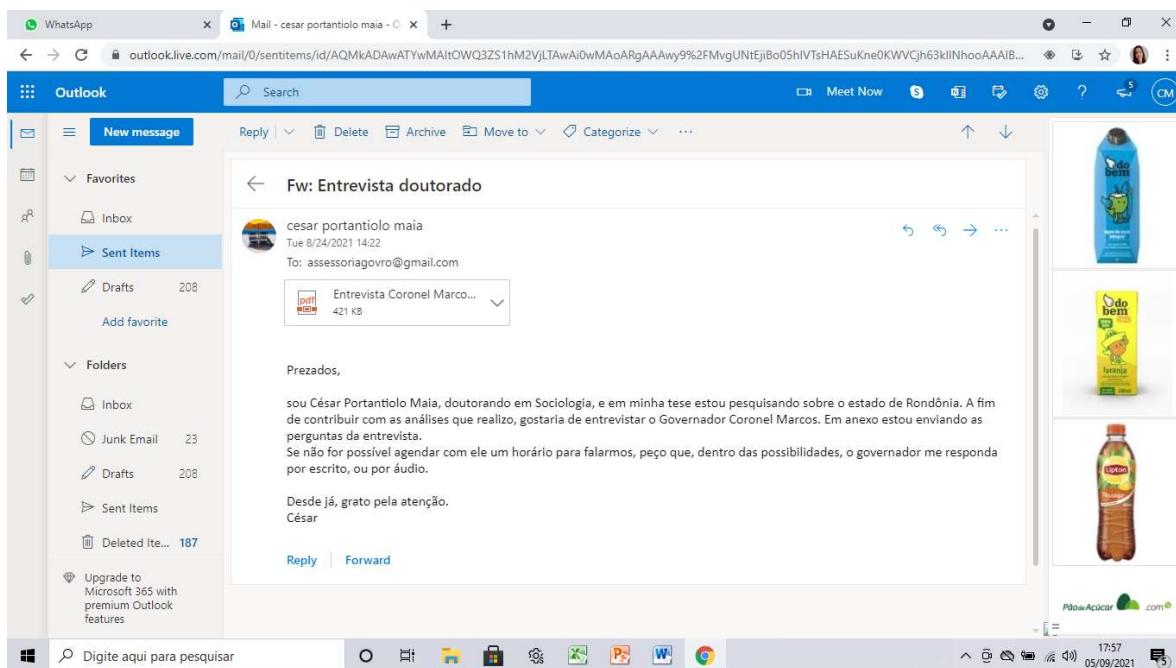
WhatsApp
Mail - cesar portantiolo maia - O
outlook.live.com/mail/0/sentitems/id/AQMkADAwATYwMAItOWQ3ZS1hM2VjLTAwAi0wMAoARgAAAwy9%2FMvgUNtEjiBo05hIVTsHAESuKne0KWVCjh63kIINhooAAAIB...

Outlook
Search
Meet Now
CM

New message
Reply
Delete
Archive
Move to
Categorize
...

Favorites
Inbox
Sent Items
Drafts 208
Add favorite

Folders
Inbox
Junk Email 23
Drafts 208
Sent Items
Deleted Ite... 187
Upgrade to Microsoft 365 with premium Outlook features

Fw: Entrevista doutorado

cesar portantiolo maia
Tue 8/24/2021 14:22
To: assessoriagovro@gmail.com

Entrevista Coronel Marco...
421 KB

Prezados,

sou César Portantiolo Maia, doutorando em Sociologia, e em minha tese estou pesquisando sobre o estado de Rondônia. A fim de contribuir com as análises que realizo, gostaria de entrevistar o Governador Coronel Marcos. Em anexo estou enviando as perguntas da entrevista.
Se não for possível agendar com ele um horário para falarmos, peço que, dentro das possibilidades, o governador me responda por escrito, ou por áudio.

Desde já, grato pela atenção.
César

Reply
Forward

do bem
do bem
laranja
Lipton
PãodeAçúcar .com

Digite aqui para pesquisar
17:57
05/09/2021